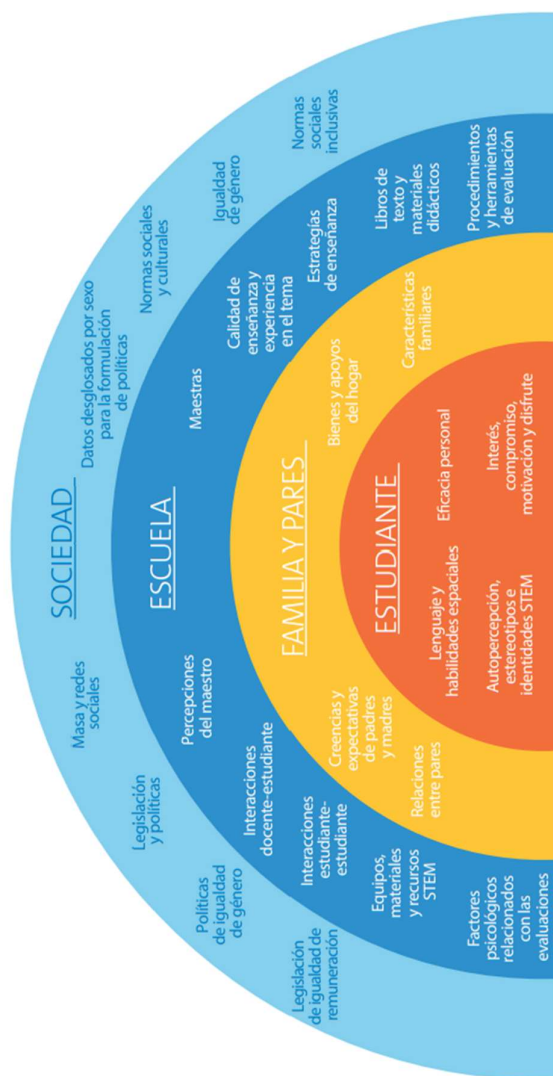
SOCIEDAD

Legislación de igualdad de remuneración

Políticas de igualdad de género

Legislación y políticas

Masa y redes sociales

Datos desglosados por sexo para la formulación de políticas

Normas sociales y culturales

Igualdad de género

Normas sociales inclusivas

ESCUELA

Factores psicológicos relacionados con las evaluaciones

Equipos, materiales y recursos STEM

Interacciones estudiante-estudiante

Interacciones docente-estudiante

Percepciones del maestro

Maestras

Calidad de enseñanza y experiencia en el tema

Estrategias de enseñanza

Libros de texto y materiales didácticos

Procedimientos y herramientas de evaluación

FAMILIA Y PARES

Relaciones entre pares

Creencias y expectativas de padres y madres

Bienes y apoyos del hogar

Características familiares

ESTUDIANTE

Autopercepción, estereotipos e identidades STEM

Lenguaje y habilidades espaciales

Eficacia personal

Interés, compromiso, motivación y disfrute